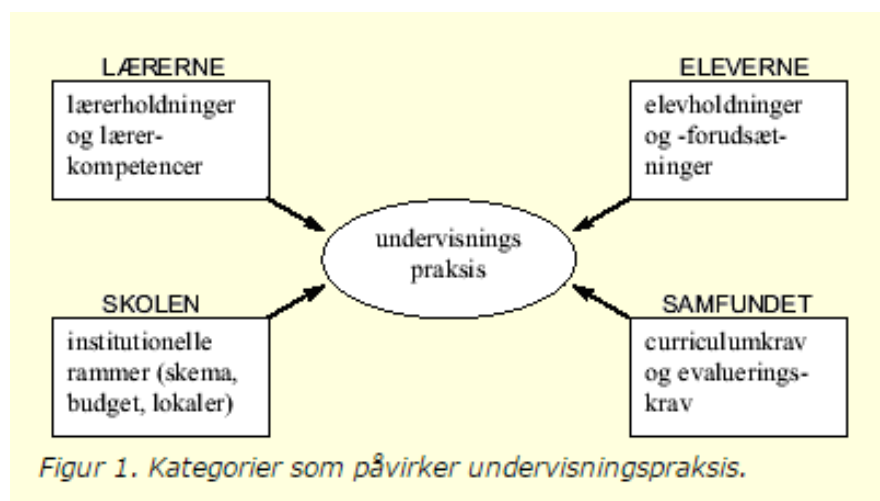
LÆRERNE
lærerholdninger og lærerkompetencer

ELEVERNE
elevholdninger og -forudsætninger

undervisnings praksis

SKOLEN
institutionelle rammer (skema, budget, lokaler)

SAMFUNDET
curriculumkrav og evalueringskrav

Figur 1. Kategorier som påvirker undervisningspraksis.